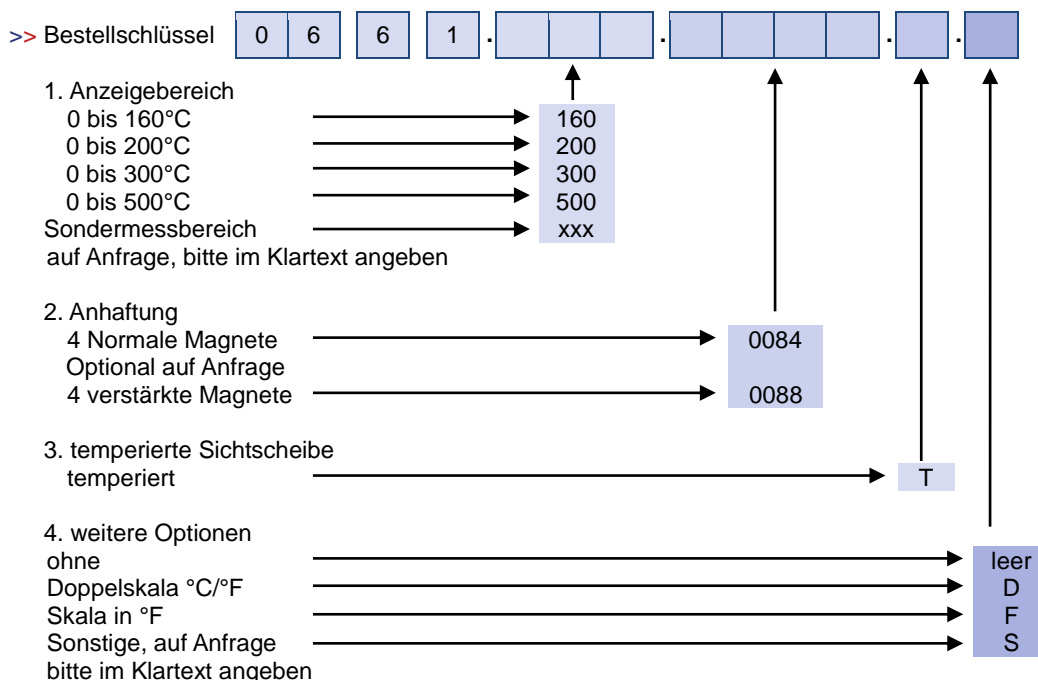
>> Bestellschlüssel | 0 | 6 | | 6 | | 1 | . | | | | . | | | | | . | | . | |

1. Anzeigebereich
0 bis 160°C 160
0 bis 200°C 200
0 bis 300°C 300
0 bis 500°C 500
Sondermessbereich xxx
auf Anfrage, bitte im Klartext angeben

2. Anhaftung
4 Normale Magnete 0084
Optional auf Anfrage
4 verstärkte Magnete 0088

3. temperierte Sichtscheibe
temperiert T

4. weitere Optionen
ohne leer
Doppelskala °C/°F D
Skala in °F F
Sonstige, auf Anfrage S
bitte im Klartext angeben